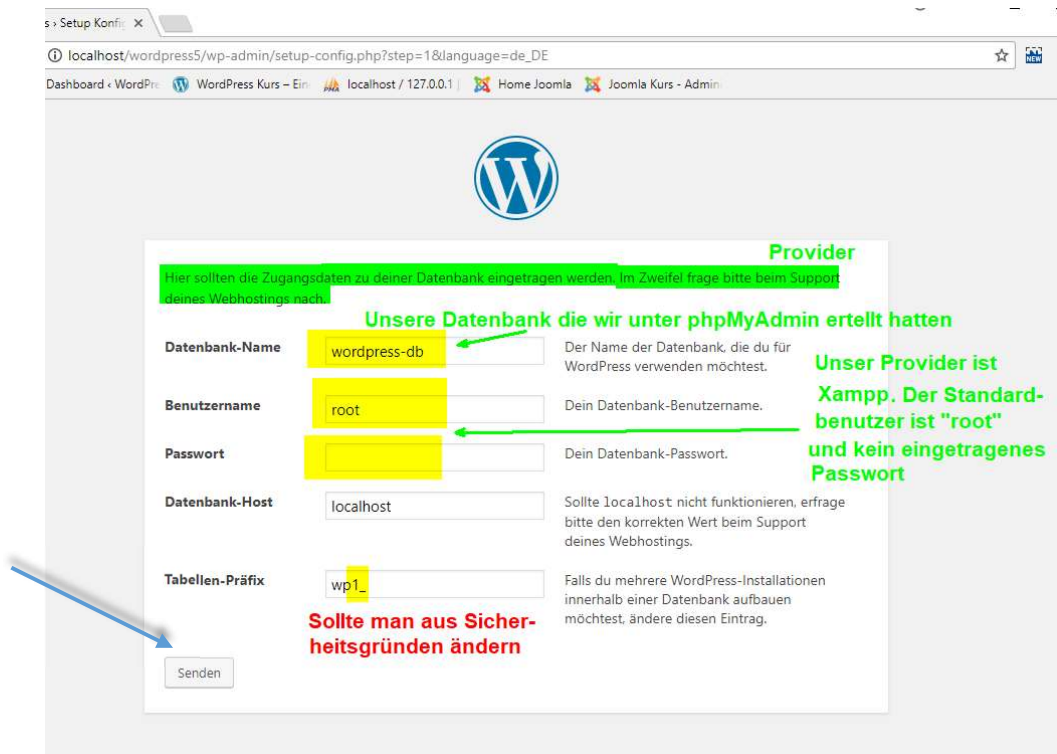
s › Setup Konfi ×

localhost/wordpress5/wp-admin/setup-config.php?step=1&language=de_DE

Dashboard ‹ WordPr  WordPress Kurs – Ein  localhost / 127.0.0.1  Home Joomla  Joomla Kurs - Admin

Provider

Hier sollten die Zugangsdaten zu deiner Datenbank eingetragen werden. Im Zweifel frage bitte beim Support deines Webhostings nach.

Unsere Datenbank die wir unter phpMyAdmin ertellt hatten

| | | |
|---|---|---|
| Datenbank-Name | wordpress-db | Der Name der Datenbank, die du für WordPress verwenden möchtest. |
| Benutzername | root | Dein Datenbank-Benutzername. |
| Passwort | | Dein Datenbank-Passwort. |
| Datenbank-Host | localhost | Sollte localhost nicht funktionieren, erfrage bitte den korrekten Wert beim Support deines Webhostings. |
| Tabellen-Präfix | wp1_ | Falls du mehrere WordPress-Installationen innerhalb einer Datenbank aufbauen möchtest, ändere diesen Eintrag. |

Unser Provider ist Xampp. Der Standardbenutzer ist "root" und kein eingetragenes Passwort

Sollte man aus Sicherheitsgründen ändern

Senden